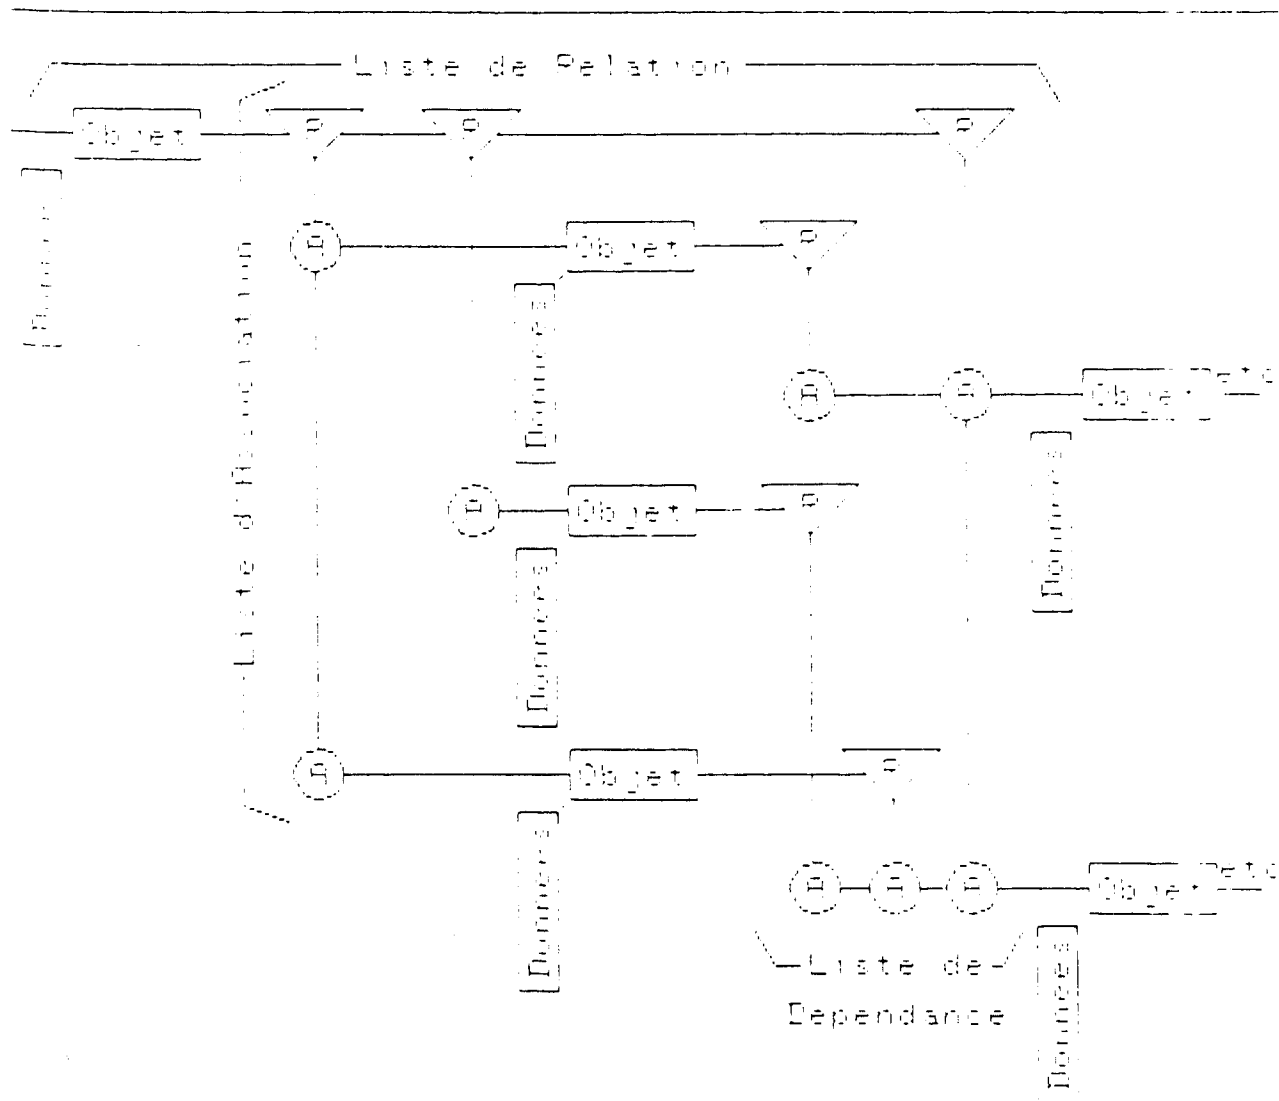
Liste de Relation

Objet

Données

P

P

P

Liste d'Association

A

Objet

P

Données

A

A

Objet

etc

Données

P

Objet

P

Données

A

Objet

P

Données

A

A

A

Objet

etc

Liste de Dependance

Données